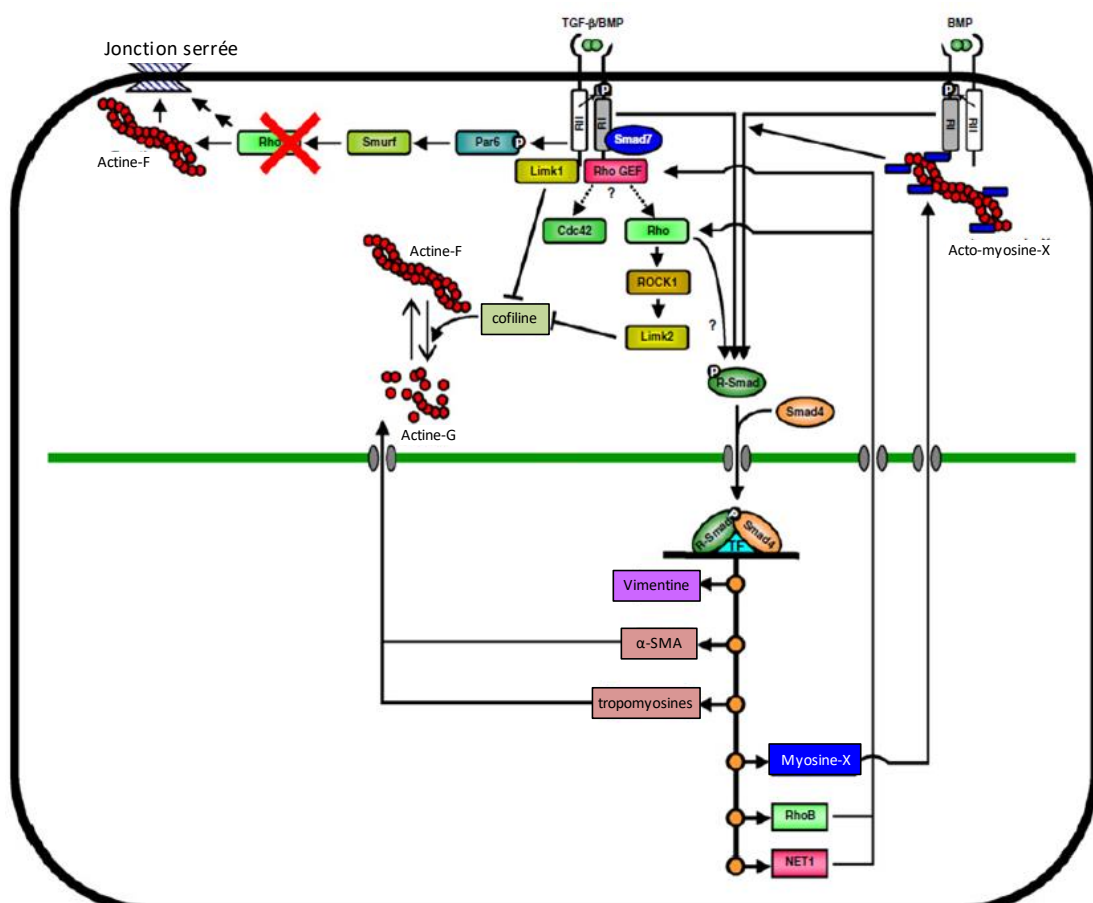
TGF-β/BMP

BMP

Jonction serrée

P

RI

RII

Smad7

Actine-F

RhoA

Smurf

Par6

P

Limk1

Rho GEF

?

Cdc42

Rho

ROCK1

Limk2

Actine-F

cofiline

?

Actine-G

P

R-Smad

Smad4

Acto-myosine-X

R-Smad

Smad4

TF

Vimentine

α-SMA

tropomyosines

Myosine-X

RhoB

NET1